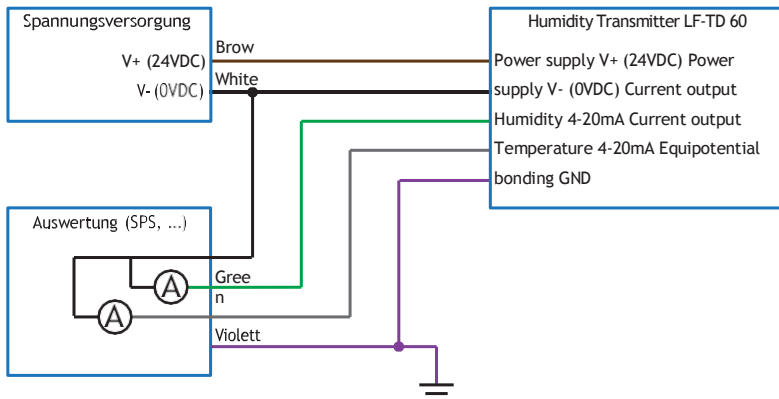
Spannungsversorgung

V+ (24VDC)

V- (0VDC)

Brow

White

Humidity Transmitter LF-TD 60

Power supply V+ (24VDC) Power supply V- (0VDC) Current output Humidity 4-20mA Current output Temperature 4-20mA Equipotential bonding GND

Auswertung (SPS, ...)

A

A

Gree
n

Violett